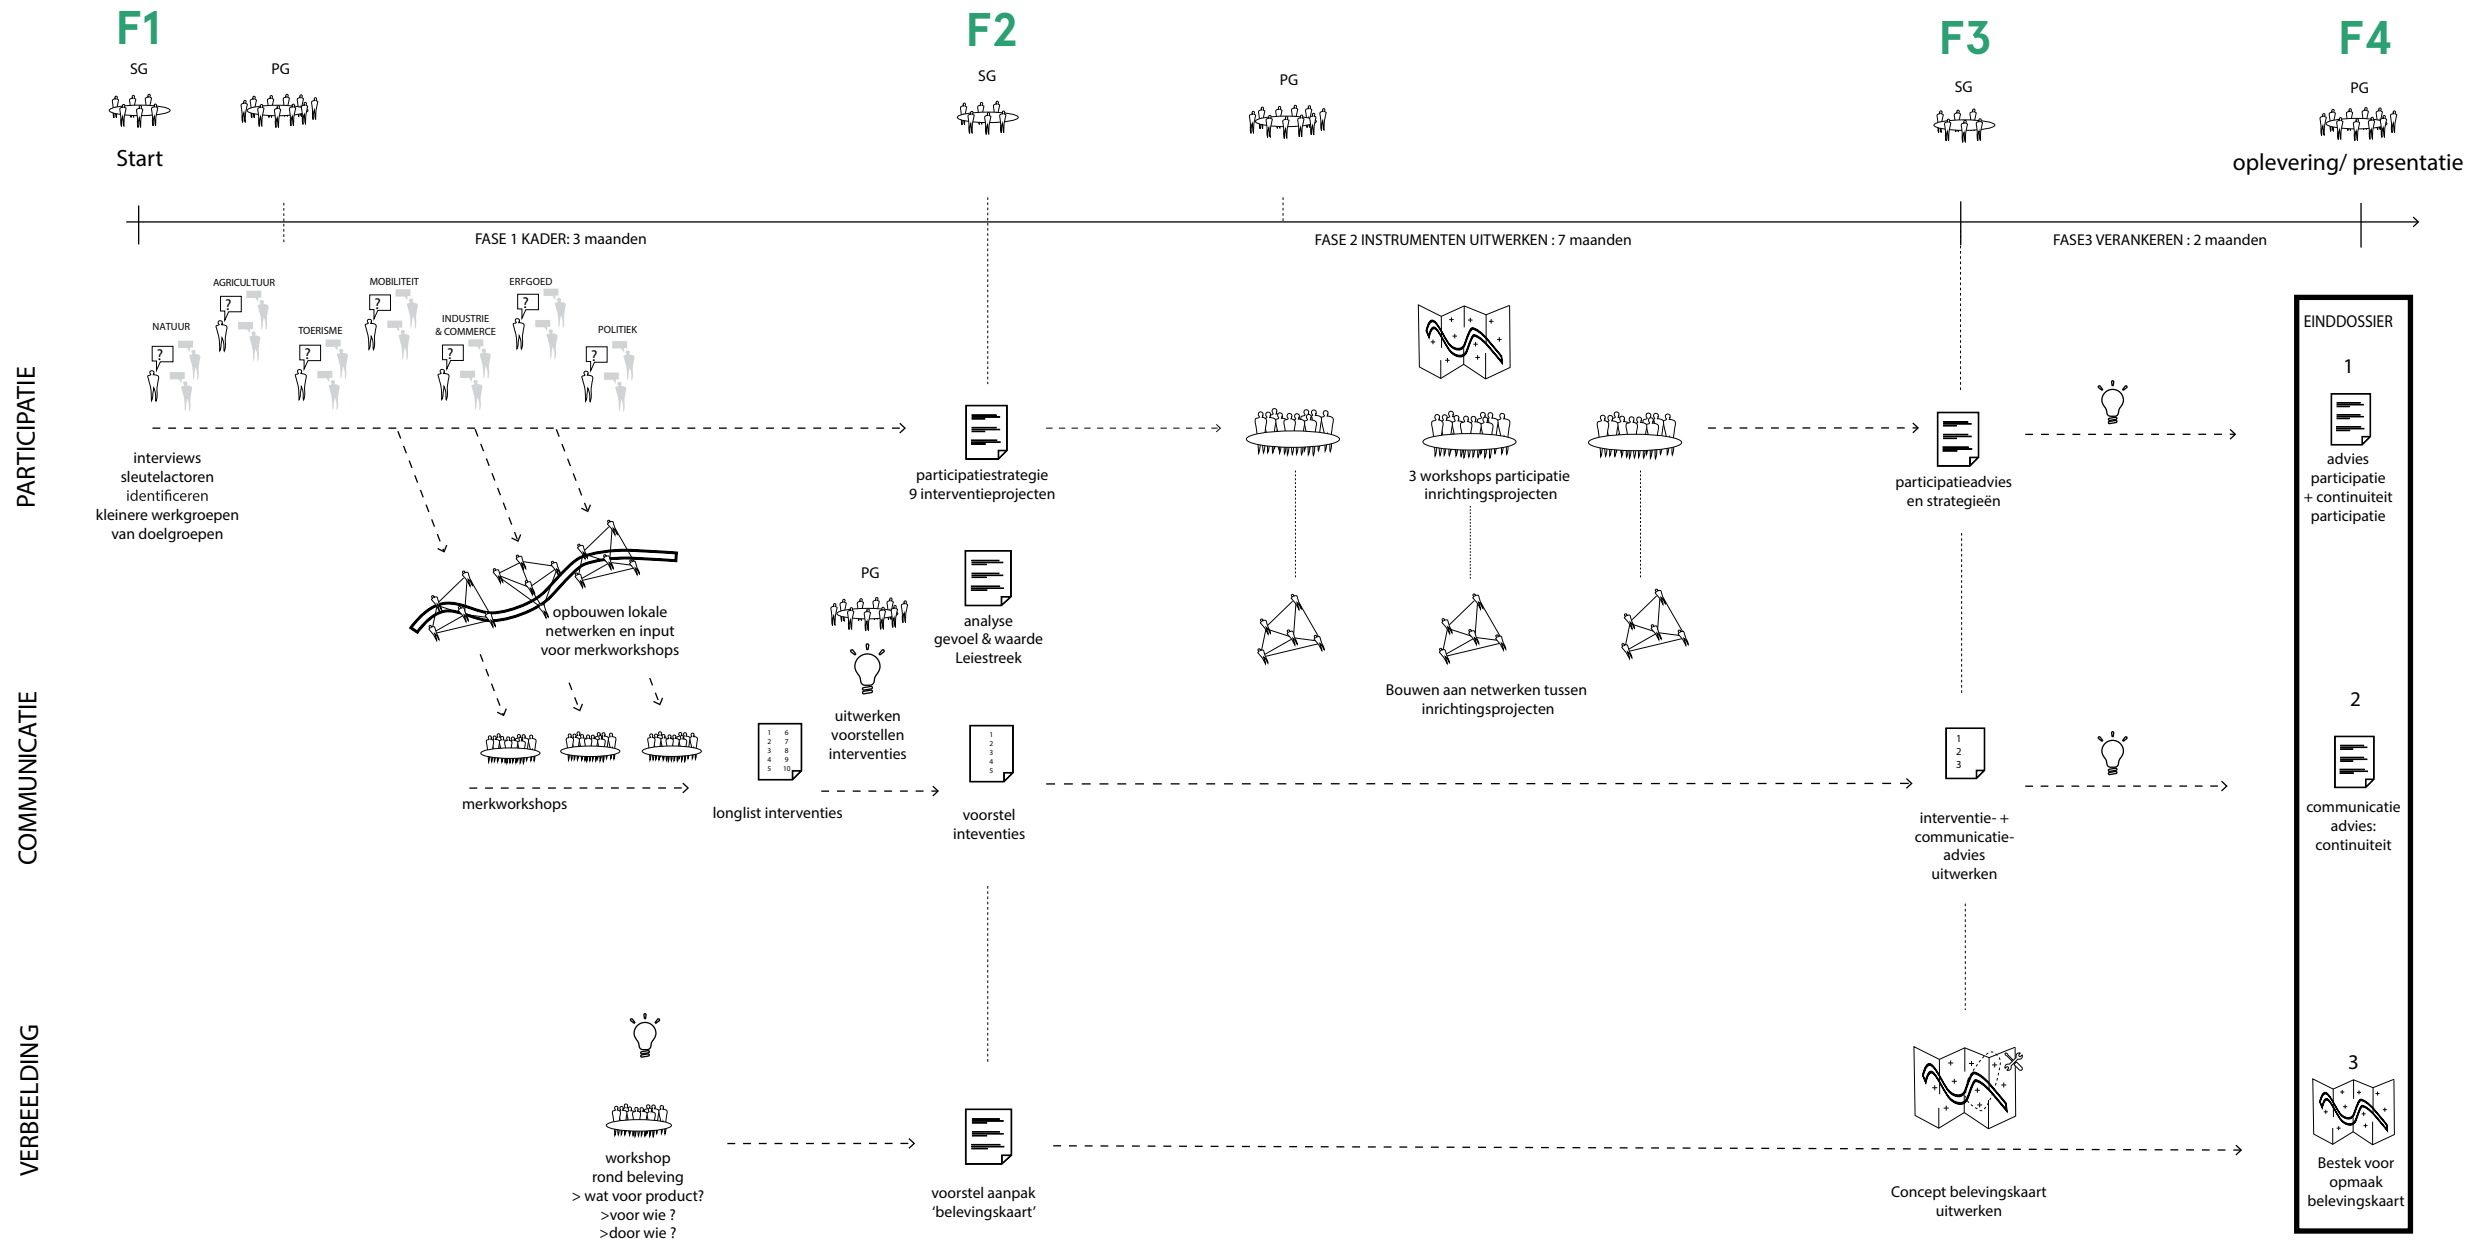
F1
SG
PG
Start

F2
SG

PG

F3
SG

F4
PG
oplevering/ presentatie

FASE 1 KADER: 3 maanden
FASE 2 INSTRUMENTEN UITWERKEN : 7 maanden
FASE3 VERANKEREN : 2 maanden

PARTICIPATIE

NATUUR
AGRICULTUUR
TOERISME
MOBILITEIT
INDUSTRIE & COMMERCE
ERFGOED
POLITIEK

interviews sleutelactoren identificeren kleinere werkgroepen van doelgroepen

participatiestrategie 9 interventieprojecten

3 workshops participatie inrichtingsprojecten

participatieadvies en strategieën

opbouwen lokale netwerken en input voor merkworkshops

PG

analyse gevoel & waarde Leiestreek

uitwerken voorstellen interventies

Bouwen aan netwerken tussen inrichtingsprojecten

COMMUNICATIE

merkworkshops

longlist interventies

voorstel inteventies

interventie- + communicatie-advies uitwerken

VERBEELDING

workshop rond beleving
> wat voor product?
>voor wie ?
>door wie ?

voorstel aanpak ‘belevingskaart’

Concept belevingskaart uitwerken

EINDDOSSIER
1
advies participatie + continuiteit participatie
2
communicatie advies: continuiteit
3
Bestek voor opmaak belevingskaart